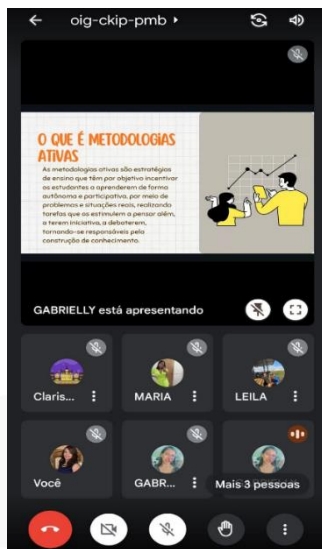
oig-ckip-pmb

O QUE É METODOLOGIAS ATIVAS

As metodologias ativas são estratégias de ensino que têm por objetivo incentivar os estudantes a aprenderem de forma autônoma e participativa, por meio de problemas e situações reais, realizando tarefas que os estimulem a pensar além, a terem iniciativa, a debaterem, tornando-se responsáveis pela construção de conhecimento.

GABRIELLY está apresentando

Claris...

MARIA

LEILA

Você

GABR...

Mais 3 pessoas